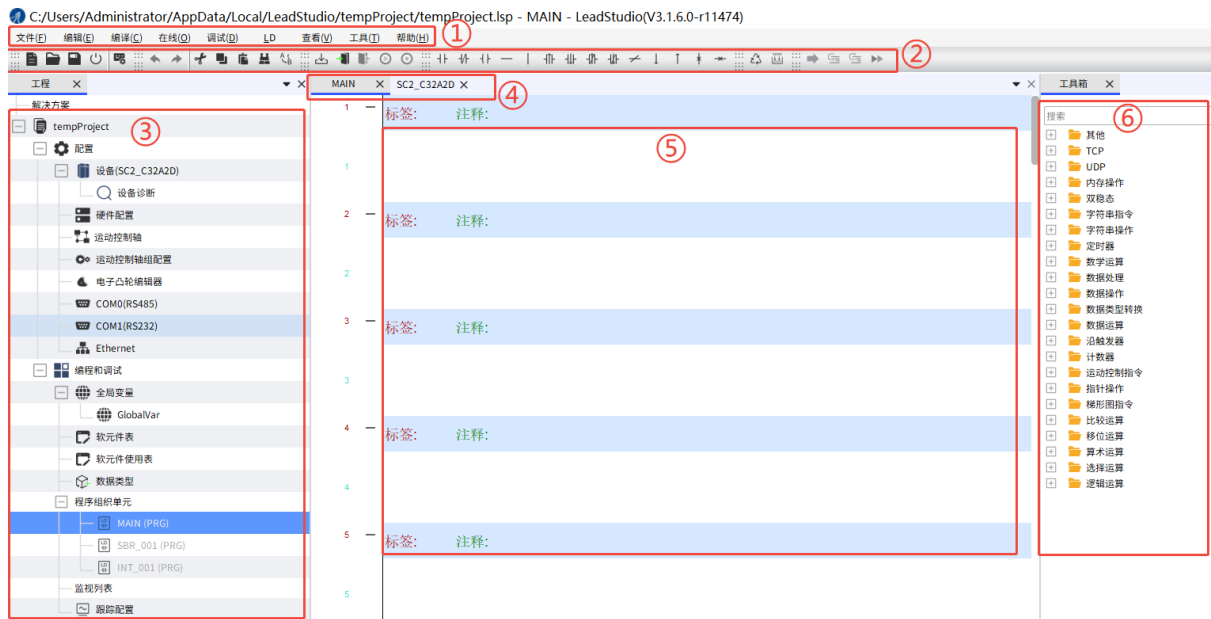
C:/Users/Administrator/AppData/Local/LeadStudio/tempProject/tempProject.lsp - MAIN - LeadStudio(V3.1.6.0-r11474)

文件(F) 编辑(E) 编译(C) 在线(O) 调试(D) LD 查看(V) 工具(T) 帮助(H) ①

②

工程 ×

解决方案

tempProject ③

配置

设备(SC2_C32A2D)

设备诊断

硬件配置

运动控制轴

运动控制轴组配置

电子凸轮编辑器

COM0(RS485)

COM1(RS232)

Ethernet

编程和调试

全局变量

GlobalVar

软元件表

软元件使用表

数据类型

程序组织单元

MAIN (PRG)

SBR_001 (PRG)

INT_001 (PRG)

监视列表

跟踪配置

MAIN × SC2_C32A2D × ④

1 标签: 注释:

⑤

1

2 标签: 注释:

2

3 标签: 注释:

3

4 标签: 注释:

4

5 标签: 注释:

5

工具箱 ×

搜索 ⑥

其他

TCP

UDP

内存操作

双稳态

字符串指令

字符串操作

定时器

数学运算

数据处理

数据操作

数据类型转换

数据运算

沿触发器

计数器

运动控制指令

指针操作

梯形图指令

比较运算

移位运算

算术运算

选择运算

逻辑运算